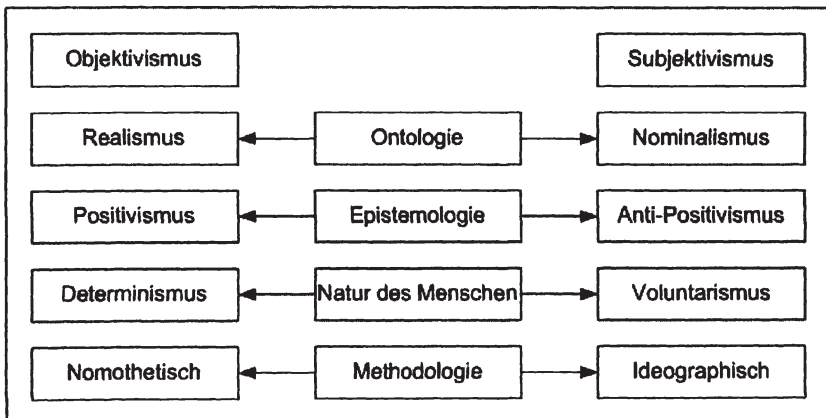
Objektivismus

Subjektivismus

Realismus

Ontologie

Nominalismus

Positivismus

Epistemologie

Anti-Positivismus

Determinismus

Natur des Menschen

Voluntarismus

Nomothetisch

Methodologie

Ideographisch